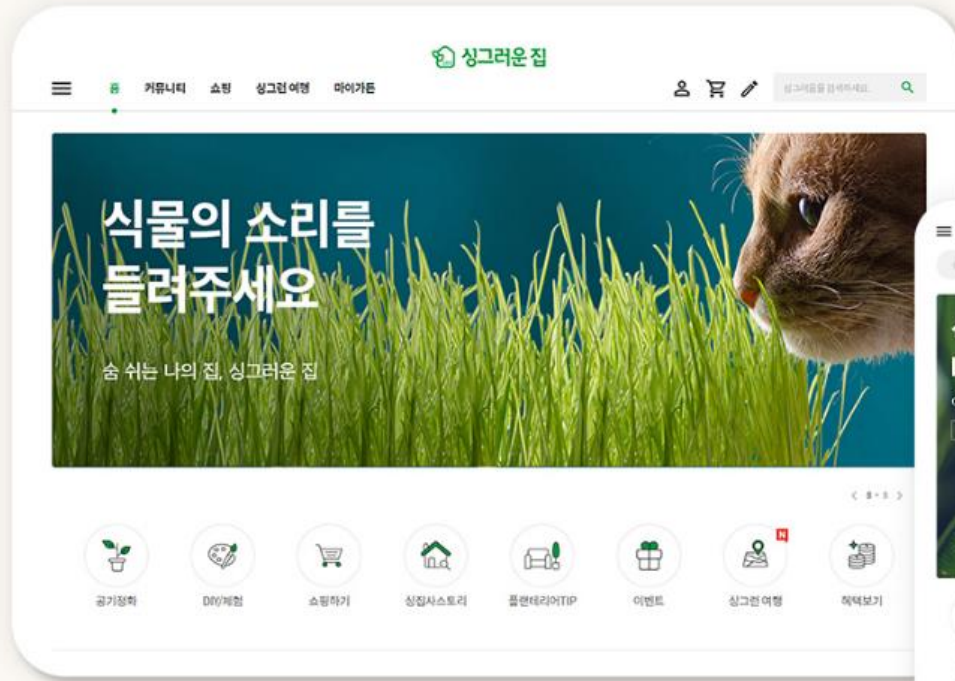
싱그러운 집

홈 커뮤니티 쇼핑 싱그런 여행 마이가든

싱그러움을 검색하세요.

식물의 소리를 들려주세요

숨 쉬는 나의 집, 싱그러운 집

< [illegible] >

공기정화 DIY/체험 쇼핑하기 싱집사스토리 플랜테리어TIP 이벤트 N 싱그런 여행 혜택보기